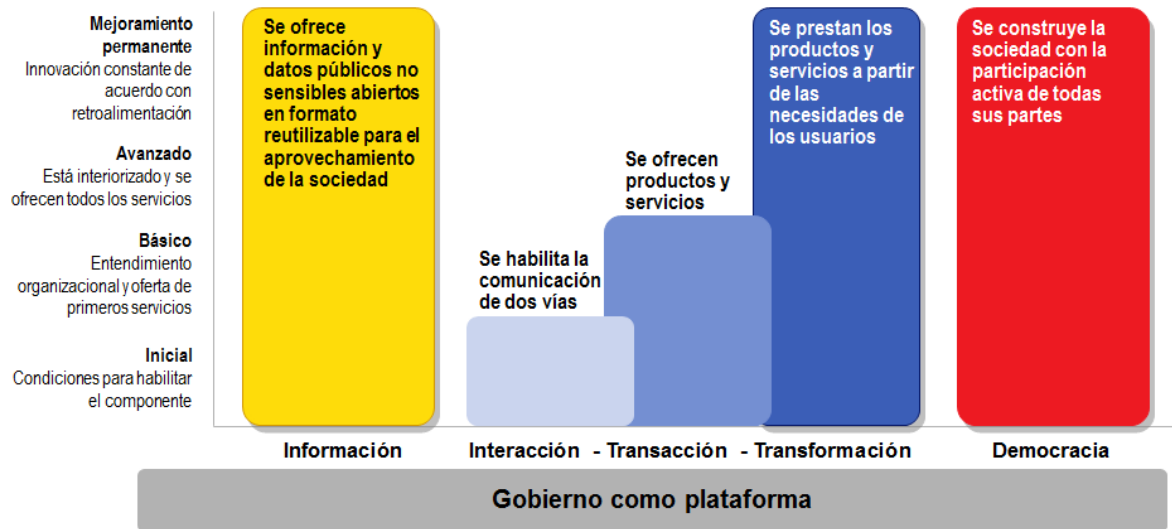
Mejoramiento permanente
Innovación constante de acuerdo con retroalimentación

Avanzado
Está interiorizado y se ofrecen todos los servicios

Básico
Entendimiento organizacional y oferta de primeros servicios

Inicial
Condiciones para habilitar el componente

Se ofrece información y datos públicos no sensibles abiertos en formato reutilizable para el aprovechamiento de la sociedad

Se habilita la comunicación de dos vías

Se ofrecen productos y servicios

Se prestan los productos y servicios a partir de las necesidades de los usuarios

Se construye la sociedad con la participación activa de todas sus partes

Información

Interacción - Transacción - Transformación

Democracia

Gobierno como plataforma